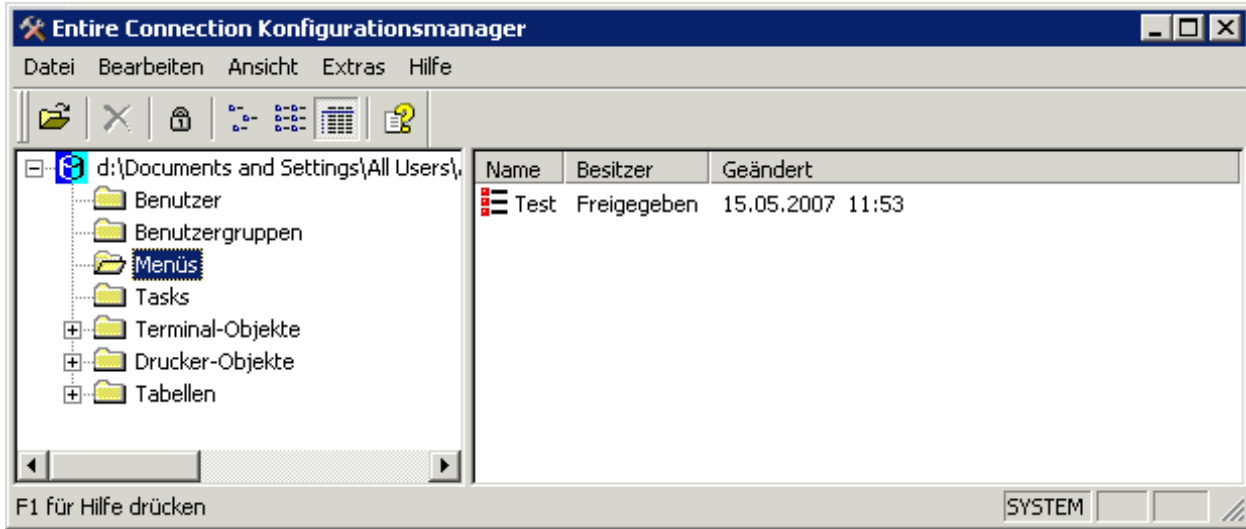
Entire Connection Konfigurationsmanager

Datei Bearbeiten Ansicht Extras Hilfe

d:\Documents and Settings\All Users\

Benutzer
Benutzergruppen
Menüs
Tasks
Terminal-Objekte
Drucker-Objekte
Tabellen

| Name | Besitzer | Geändert |
|---|---|---|
| Test | Freigegeben | 15.05.2007 11:53 |

F1 für Hilfe drücken

SYSTEM